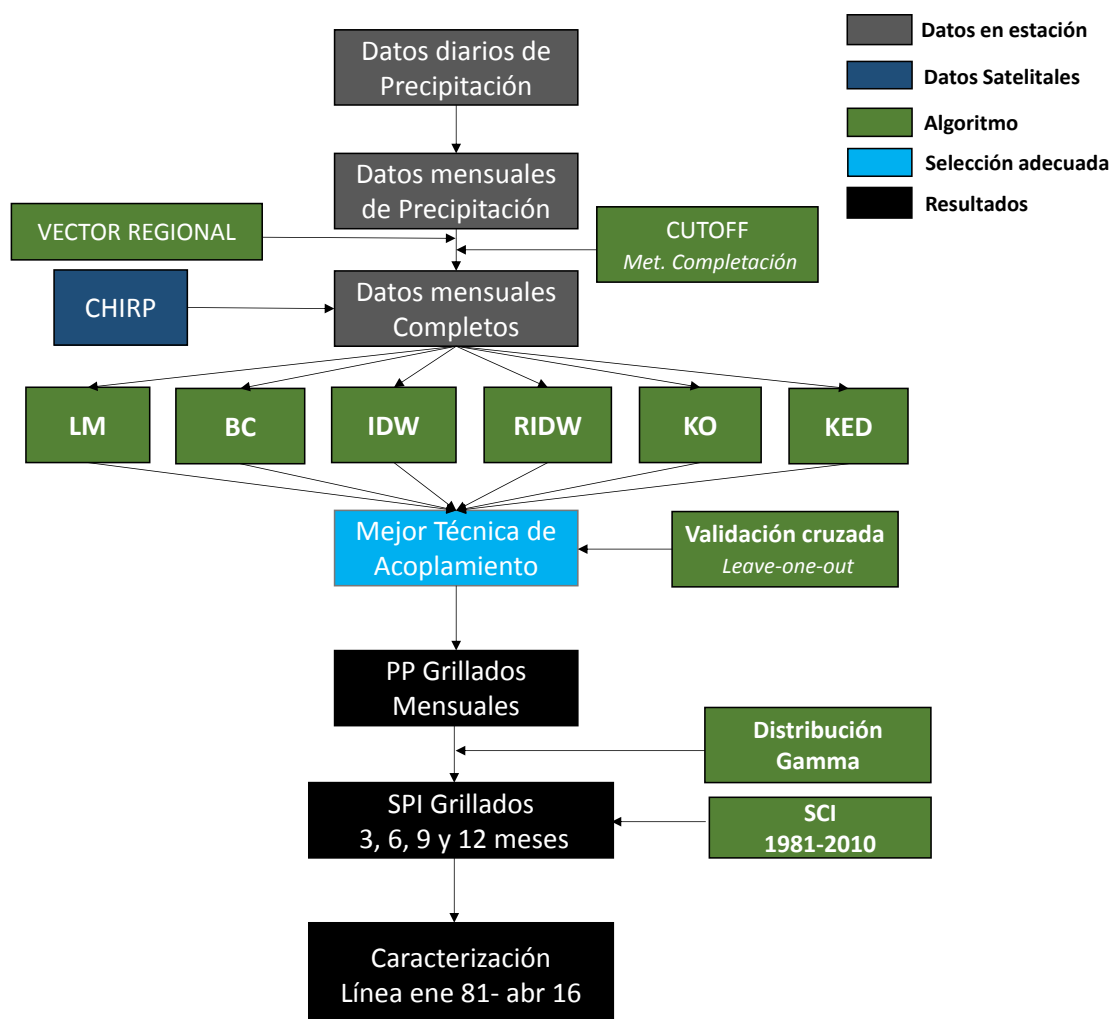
Datos en estación
Datos Satelitales
Algoritmo
Selección adecuada
Resultados

Datos diarios de Precipitación

Datos mensuales de Precipitación

VECTOR REGIONAL

CUTOFF
Met. Completación

CHIRP

Datos mensuales Completos

LM

BC

IDW

RIDW

KO

KED

Mejor Técnica de Acoplamiento

Validación cruzada
Leave-one-out

PP Grillados Mensuales

Distribución Gamma

SPI Grillados
3, 6, 9 y 12 meses

SCI
1981-2010

Caracterización
Línea ene 81- abr 16